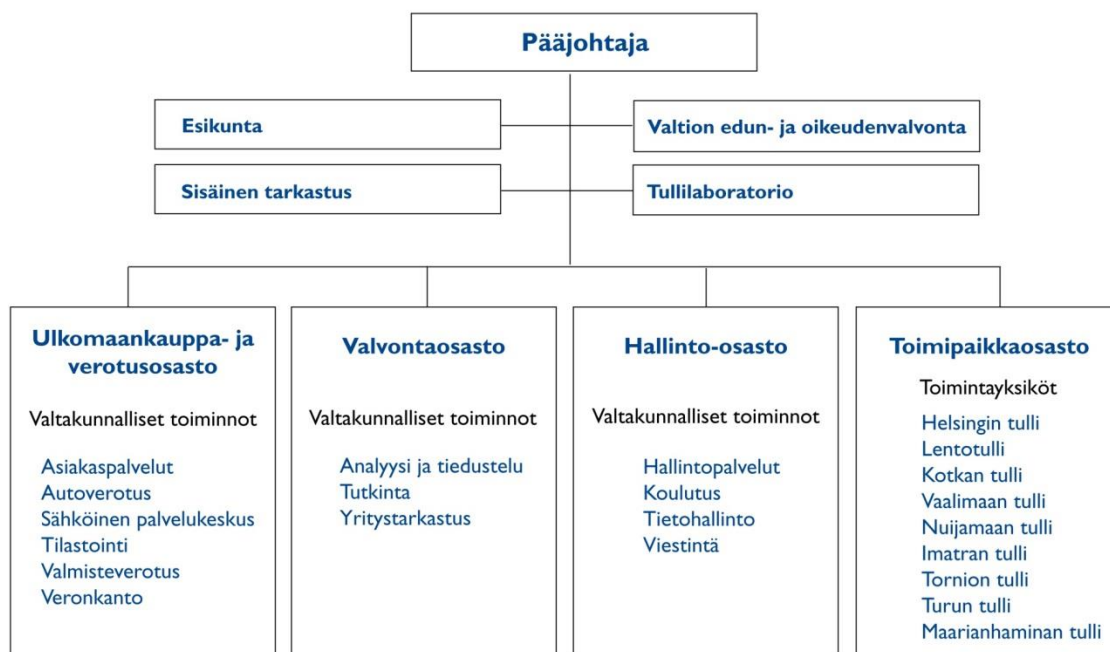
Pääjohtaja

Esikunta

Valtion edun- ja oikeudenvalvonta

Sisäinen tarkastus

Tullilaboratorio

Ulkomaankauppa- ja verotusosasto

Valtakunnalliset toiminnot

Asiakaspalvelut
Autoverotus
Sähköinen palvelukeskus
Tilastointi
Valmisteverotus
Veronkanto

Valvontaosasto

Valtakunnalliset toiminnot

Analyysi ja tiedustelu
Tutkinta
Yritystarkastus

Hallinto-osasto

Valtakunnalliset toiminnot

Hallintopalvelut
Koulutus
Tietohallinto
Viestintä

Toimipaikkaosasto

Toimintayksiköt

Helsingin tulli
Lentotulli
Kotkan tulli
Vaalimaan tulli
Nuijamaan tulli
Imatran tulli
Tornion tulli
Turun tulli
Maarianhaminan tulli